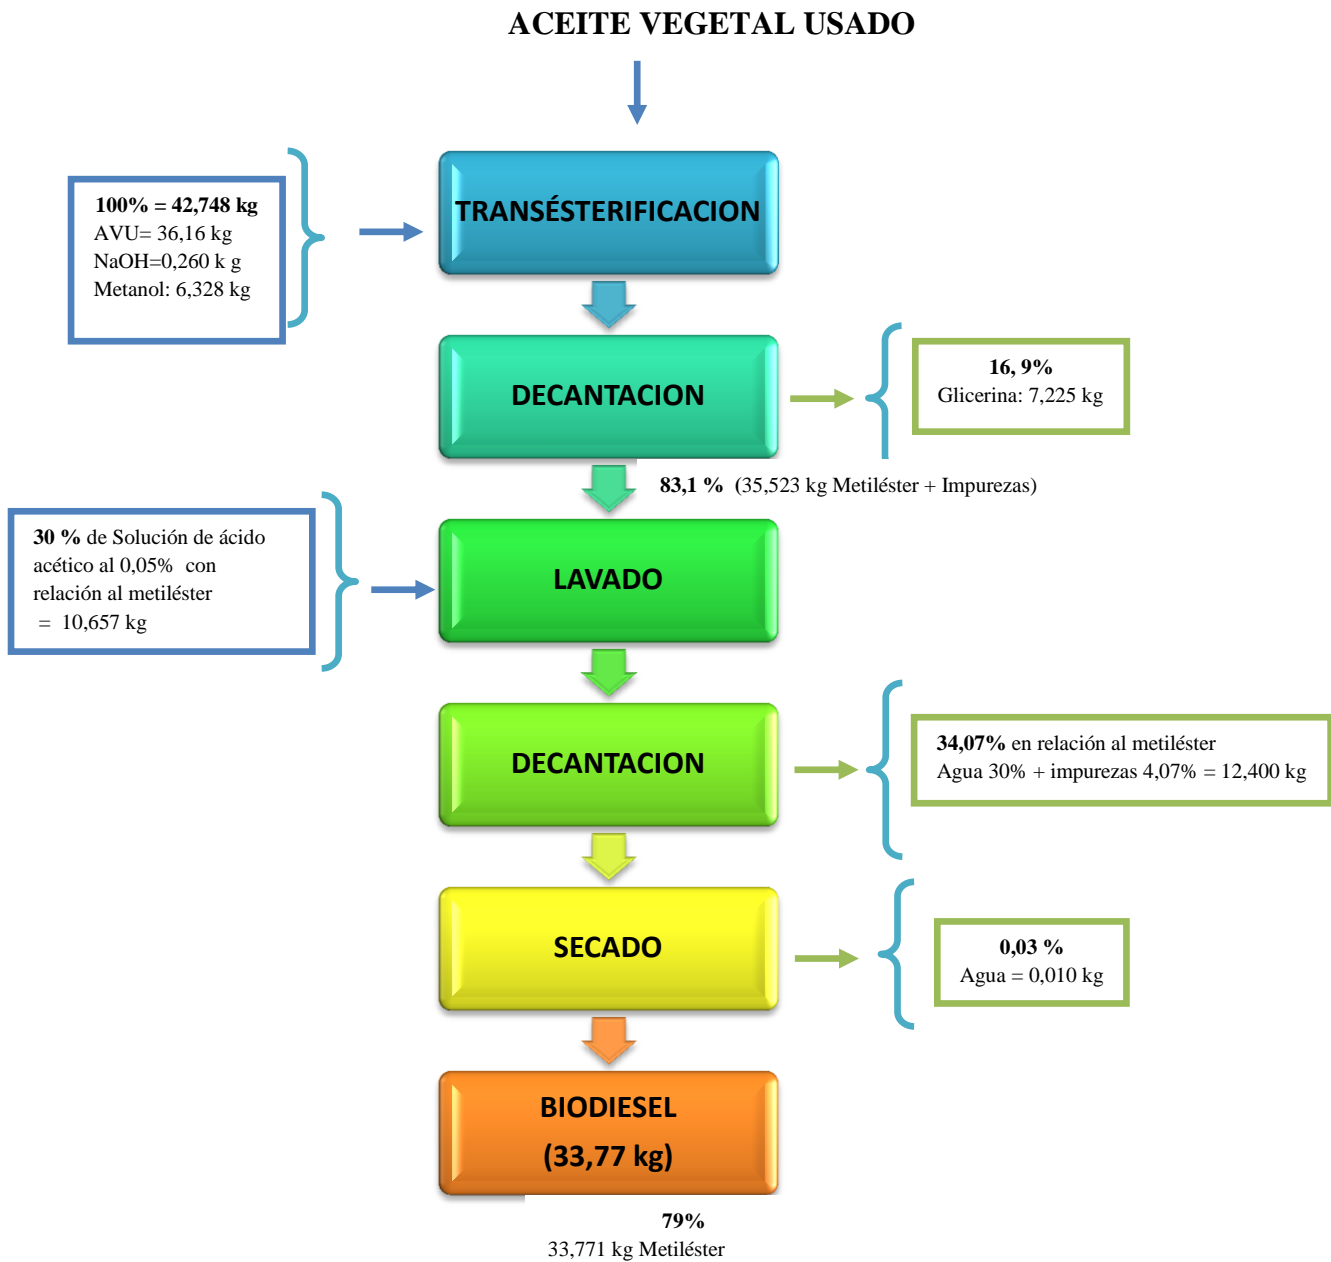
ACEITE VEGETAL USADO

100% = 42,748 kg
AVU= 36,16 kg
NaOH=0,260 k g
Metanol: 6,328 kg

TRANSÉSTERIFICACION

DECANTACION

16, 9%
Glicerina: 7,225 kg

83,1 % (35,523 kg Metiléster + Impurezas)

30 % de Solución de ácido acético al 0,05% con relación al metiléster = 10,657 kg

LAVADO

DECANTACION

34,07% en relación al metiléster
Agua 30% + impurezas 4,07% = 12,400 kg

SECADO

0,03 %
Agua = 0,010 kg

BIODIESEL
(33,77 kg)

79%
33,771 kg Metiléster